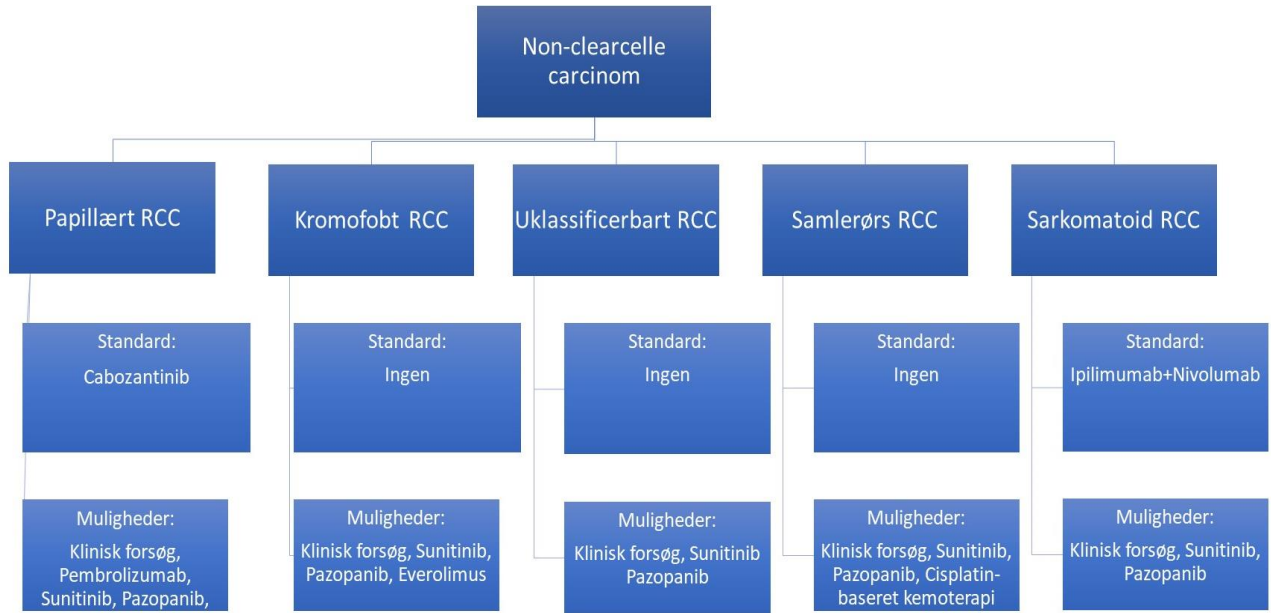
Non-clearcelle carcinom

Papillært RCC

Standard:
Cabozantinib

Muligheder:
Klinisk forsøg, Pembrolizumab, Sunitinib, Pazopanib,

Kromofobt RCC

Standard:
Ingen

Muligheder:
Klinisk forsøg, Sunitinib, Pazopanib, Everolimus

Uklassificerbart RCC

Standard:
Ingen

Muligheder:
Klinisk forsøg, Sunitinib Pazopanib

Samlerørs RCC

Standard:
Ingen

Muligheder:
Klinisk forsøg, Sunitinib, Pazopanib, Cisplatin-baseret kemoterapi

Sarkomatoid RCC

Standard:
Ipilimumab+Nivolumab

Muligheder:
Klinisk forsøg, Sunitinib, Pazopanib